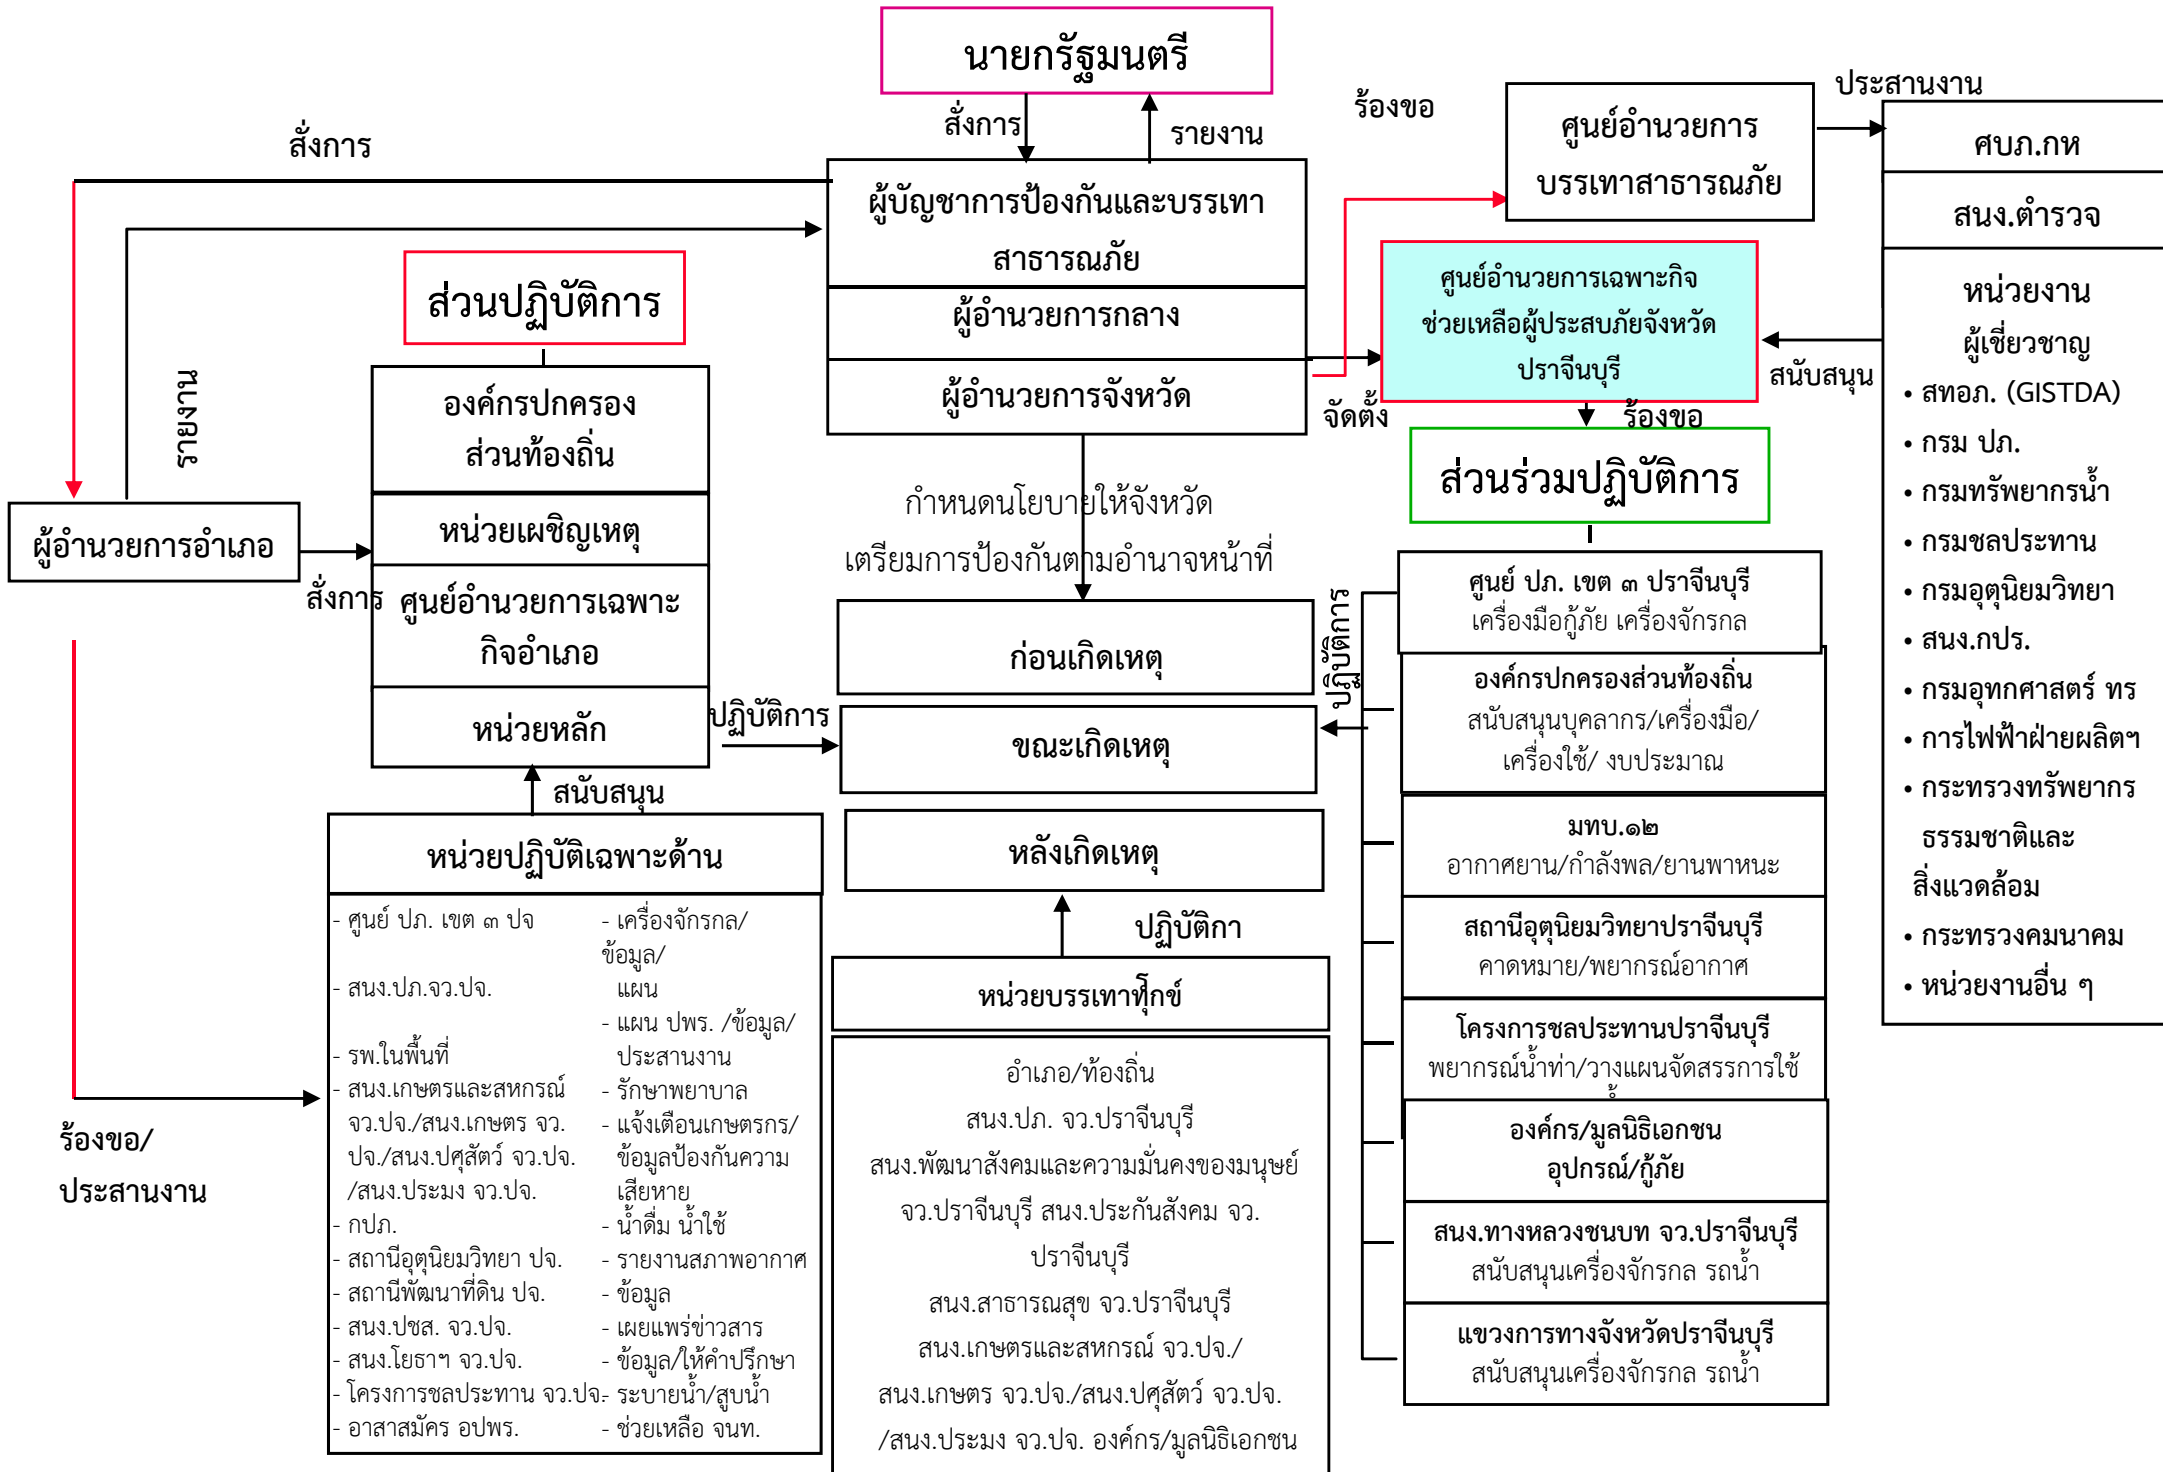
นายกรัฐมนตรี

สั่งการ

รายงาน

สั่งการ

ผู้บัญชาการป้องกันและบรรเทาสาธารณภัย

ผู้อำนวยการกลาง

ผู้อำนวยการจังหวัด

ร้องขอ

ศูนย์อำนวยการบรรเทาสาธารณภัย

ประสานงาน

ศบภ.กห

สนง.ตำรวจ

หน่วยงานผู้เชี่ยวชาญ

• สทอภ. (GISTDA)
• กรม ปภ.
• กรมทรัพยากรน้ำ
• กรมชลประทาน
• กรมอุตุนิยมวิทยา
• สนง.กปร.
• กรมอุทกศาสตร์ ทร
• การไฟฟ้าฝ่ายผลิตฯ
• กระทรวงทรัพยากรธรรมชาติและสิ่งแวดล้อม
• กระทรวงคมนาคม
• หน่วยงานอื่น ๆ

ศูนย์อำนวยการเฉพาะกิจช่วยเหลือผู้ประสบภัยจังหวัดปราจีนบุรี

สนับสนุน

จัดตั้ง

ร้องขอ

ส่วนร่วมปฏิบัติการ

ส่วนปฏิบัติการ

รายงาน

องค์กรปกครองส่วนท้องถิ่น

หน่วยเผชิญเหตุ

ศูนย์อำนวยการเฉพาะกิจอำเภอ

หน่วยหลัก

ผู้อำนวยการอำเภอ

สั่งการ

กำหนดนโยบายให้จังหวัดเตรียมการป้องกันตามอำนาจหน้าที่

ก่อนเกิดเหตุ

ปฏิบัติการ

ขณะเกิดเหตุ

หลังเกิดเหตุ

ปฏิบัติการ

สนับสนุน

หน่วยปฏิบัติเฉพาะด้าน

- ศูนย์ ปภ. เขต ๓ ปจ
- สนง.ปภ.จว.ปจ.
- รพ.ในพื้นที่
- สนง.เกษตรและสหกรณ์ จว.ปจ./สนง.เกษตร จว.ปจ./สนง.ปศุสัตว์ จว.ปจ. /สนง.ประมง จว.ปจ.
- กปภ.
- สถานีอุตุนิยมวิทยา ปจ.
- สถานีพัฒนาที่ดิน ปจ.
- สนง.ปชส. จว.ปจ.
- สนง.โยธาฯ จว.ปจ.
- โครงการชลประทาน จว.ปจ.
- อาสาสมัคร อปพร.

- เครื่องจักรกล/ข้อมูล/แผน
- แผน ปพร. /ข้อมูล/ประสานงาน
- รักษาพยาบาล
- แจ้งเตือนเกษตรกร/ข้อมูลป้องกันความเสียหาย
- น้ำดื่ม น้ำใช้
- รายงานสภาพอากาศ
- ข้อมูล
- เผยแพร่ข่าวสาร
- ข้อมูล/ให้คำปรึกษา
- ระบายน้ำ/สูบน้ำ
- ช่วยเหลือ จนท.

ปฏิบัติกา

หน่วยบรรเทาทุกข์

อำเภอ/ท้องถิ่น
สนง.ปภ. จว.ปราจีนบุรี
สนง.พัฒนาสังคมและความมั่นคงของมนุษย์ จว.ปราจีนบุรี สนง.ประกันสังคม จว.ปราจีนบุรี
สนง.สาธารณสุข จว.ปราจีนบุรี
สนง.เกษตรและสหกรณ์ จว.ปจ./สนง.เกษตร จว.ปจ./สนง.ปศุสัตว์ จว.ปจ. /สนง.ประมง จว.ปจ. องค์กร/มูลนิธิเอกชน

ร้องขอ/ประสานงาน

ปฏิบัติการ

ศูนย์ ปภ. เขต ๓ ปราจีนบุรี
เครื่องมือกู้ภัย เครื่องจักรกล

องค์กรปกครองส่วนท้องถิ่น
สนับสนุนบุคลากร/เครื่องมือ/เครื่องใช้/ งบประมาณ

มทบ.๑๒
อากาศยาน/กำลังพล/ยานพาหนะ

สถานีอุตุนิยมวิทยาปราจีนบุรี
คาดหมาย/พยากรณ์อากาศ

โครงการชลประทานปราจีนบุรี
พยากรณ์น้ำท่า/วางแผนจัดสรรการใช้

องค์กร/มูลนิธิเอกชน
อุปกรณ์/กู้ภัย

สนง.ทางหลวงชนบท จว.ปราจีนบุรี
สนับสนุนเครื่องจักรกล รถน้ำ

แขวงการทางจังหวัดปราจีนบุรี
สนับสนุนเครื่องจักรกล รถน้ำ